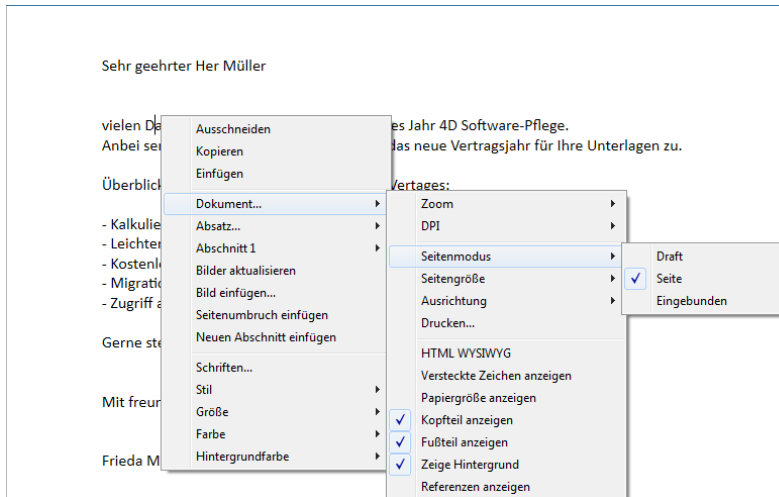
Sehr geehrter Her Müller

vielen Da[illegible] es Jahr 4D Software-Pflege.
Anbei se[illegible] das neue Vertragsjahr für Ihre Unterlagen zu.

Überblick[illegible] Vertages:

- Kalkulie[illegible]
- Leichter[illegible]
- Kostenl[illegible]
- Migratio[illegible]
- Zugriff a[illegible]

Gerne ste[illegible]

Mit freun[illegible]

Frieda M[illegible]

Ausschneiden
Kopieren
Einfügen
Dokument...
Absatz...
Abschnitt 1
Bilder aktualisieren
Bild einfügen...
Seitenumbruch einfügen
Neuen Abschnitt einfügen
Schriften...
Stil
Größe
Farbe
Hintergrundfarbe

Zoom
DPI
Seitenmodus
Seitengröße
Ausrichtung
Drucken...
HTML WYSIWYG
Versteckte Zeichen anzeigen
Papiergröße anzeigen
✓ Kopfteil anzeigen
✓ Fußteil anzeigen
✓ Zeige Hintergrund
Referenzen anzeigen

Draft
✓ Seite
Eingebunden